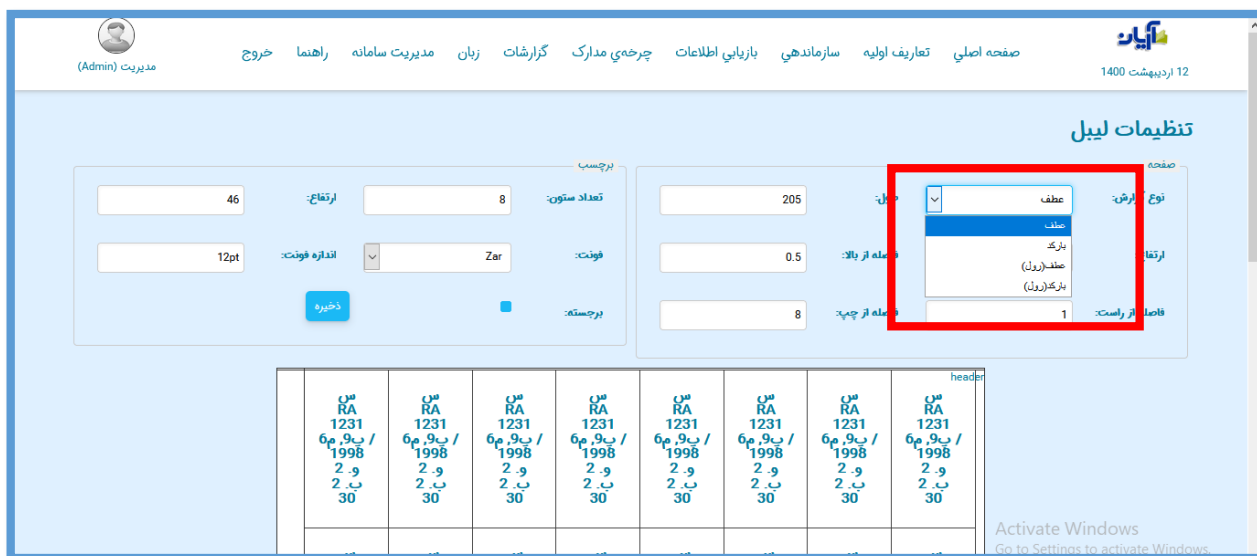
آریان
12 ارديبهشت 1400

صفحه اصلي تعاريف اوليه سازماندهي بازيابي اطلاعات چرخه‌ي مدارک گزارشات زبان مديريت سامانه راهنما خروج

مديريت (Admin)

تنظیمات لیبل

صفحه

نوع گزارش: عطف

عطف
بارکد
عطف(رول)
بارکد(رول)

طول: 205

ارتفاع:

فاصله از بالا: 0.5

فاصله از راست: 1

فاصله از چپ: 8

برچسب

تعداد ستون: 8

ارتفاع: 46

فونت: Zar

اندازه فونت: 12pt

برجسته:

ذخيره

header

| س RA 1231 / پ9، م6 1998 و. 2 ب. 2 30 | س RA 1231 / پ9، م6 1998 و. 2 ب. 2 30 | س RA 1231 / پ9، م6 1998 و. 2 ب. 2 30 | س RA 1231 / پ9، م6 1998 و. 2 ب. 2 30 | س RA 1231 / پ9، م6 1998 و. 2 ب. 2 30 | س RA 1231 / پ9، م6 1998 و. 2 ب. 2 30 | س RA 1231 / پ9، م6 1998 و. 2 ب. 2 30 | س RA 1231 / پ9، م6 1998 و. 2 ب. 2 30 |
|---|---|---|---|---|---|---|---|

Activate Windows
Go to Settings to activate Windows.